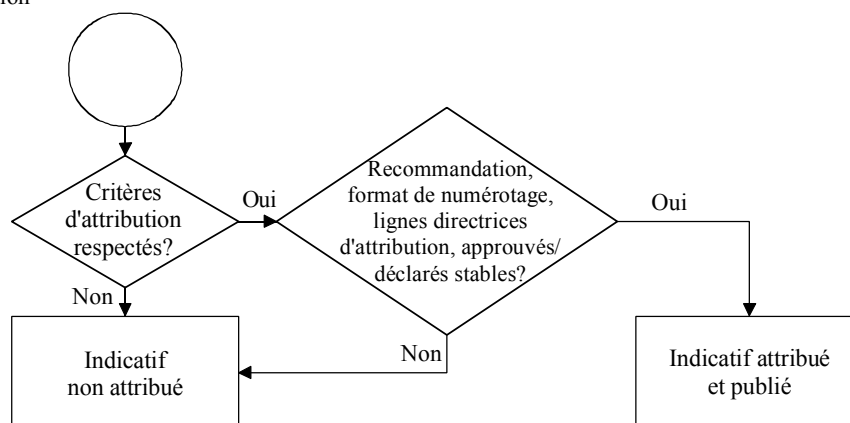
non

Critères d'attribution respectés?

Oui

Recommandation, format de numérotage, lignes directrices d'attribution, approuvés/ déclarés stables?

Oui

Non

Non

Indicatif non attribué

Indicatif attribué et publié